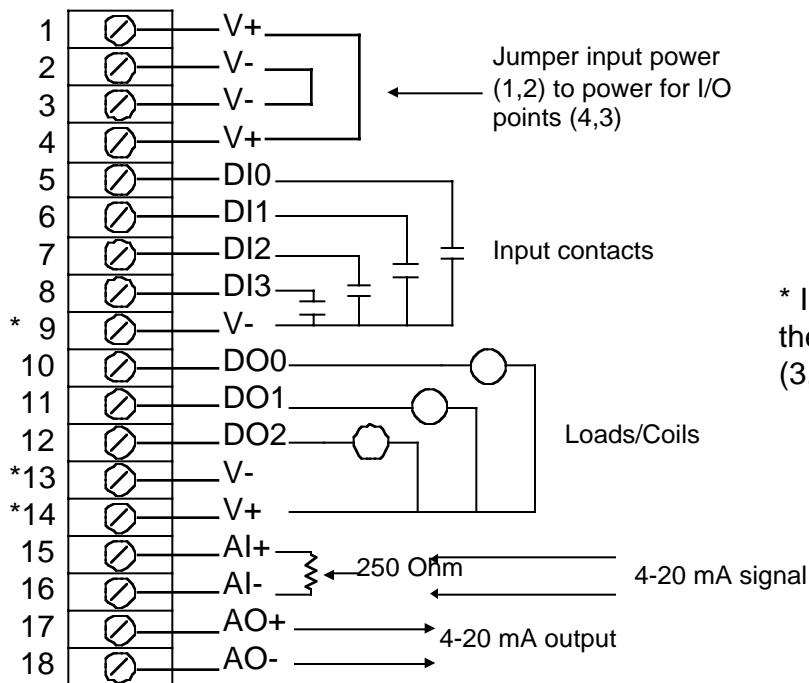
1 V+
2 V-
3 V-
4 V+
5 DI0
6 DI1
7 DI2
8 DI3
* 9 V-
10 DO0
11 DO1
12 DO2
*13 V-
*14 V+
15 AI+
16 AI-
17 AO+
18 AO-

Jumper input power (1,2) to power for I/O points (4,3)

Input contacts

* I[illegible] the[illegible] (3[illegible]

Loads/Coils

250 Ohm

4-20 mA signal

4-20 mA output